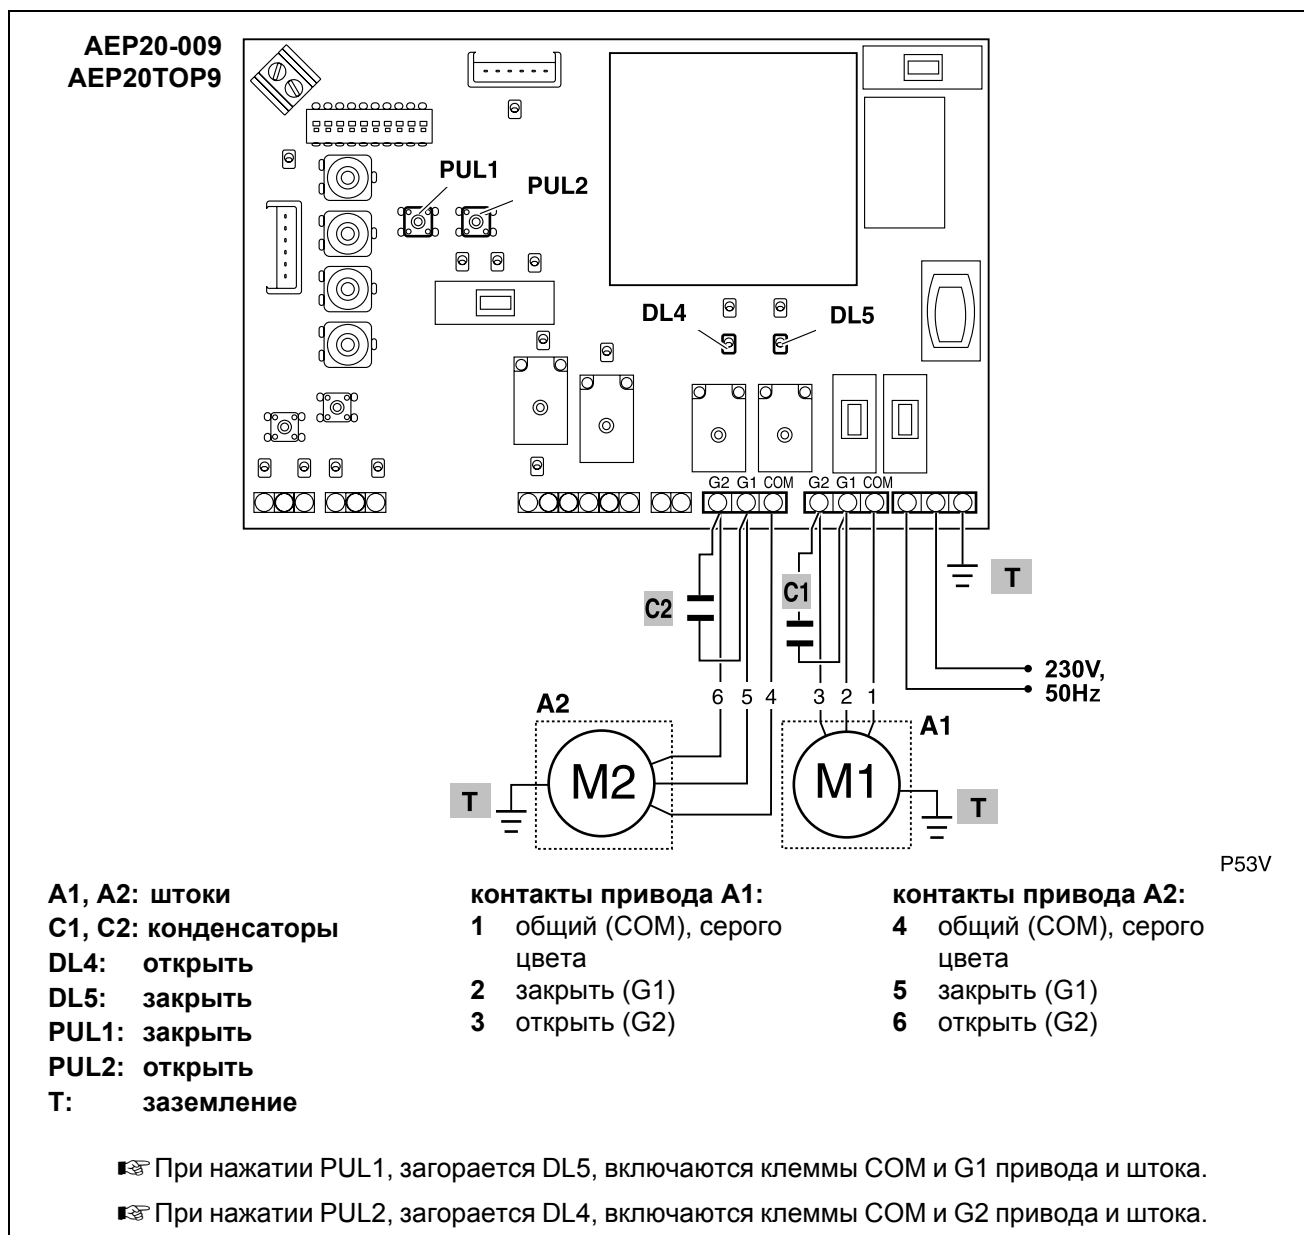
AEP20-009
AEP20TOP9

PUL1
PUL2

DL4
DL5

G2 G1 COM
G2 G1 COM

T

C2
C1

230V, 50Hz

6 5 4
3 2 1

A2
A1

M2
M1

T
T

P53V

A1, A2: штоки
C1, C2: конденсаторы
DL4: открыть
DL5: закрыть
PUL1: закрыть
PUL2: открыть
T: заземление

контакты привода A1:
1 общий (COM), серого цвета
2 закрыть (G1)
3 открыть (G2)

контакты привода A2:
4 общий (COM), серого цвета
5 закрыть (G1)
6 открыть (G2)

☞ При нажатии PUL1, загорается DL5, включаются клеммы COM и G1 привода и штока.

☞ При нажатии PUL2, загорается DL4, включаются клеммы COM и G2 привода и штока.